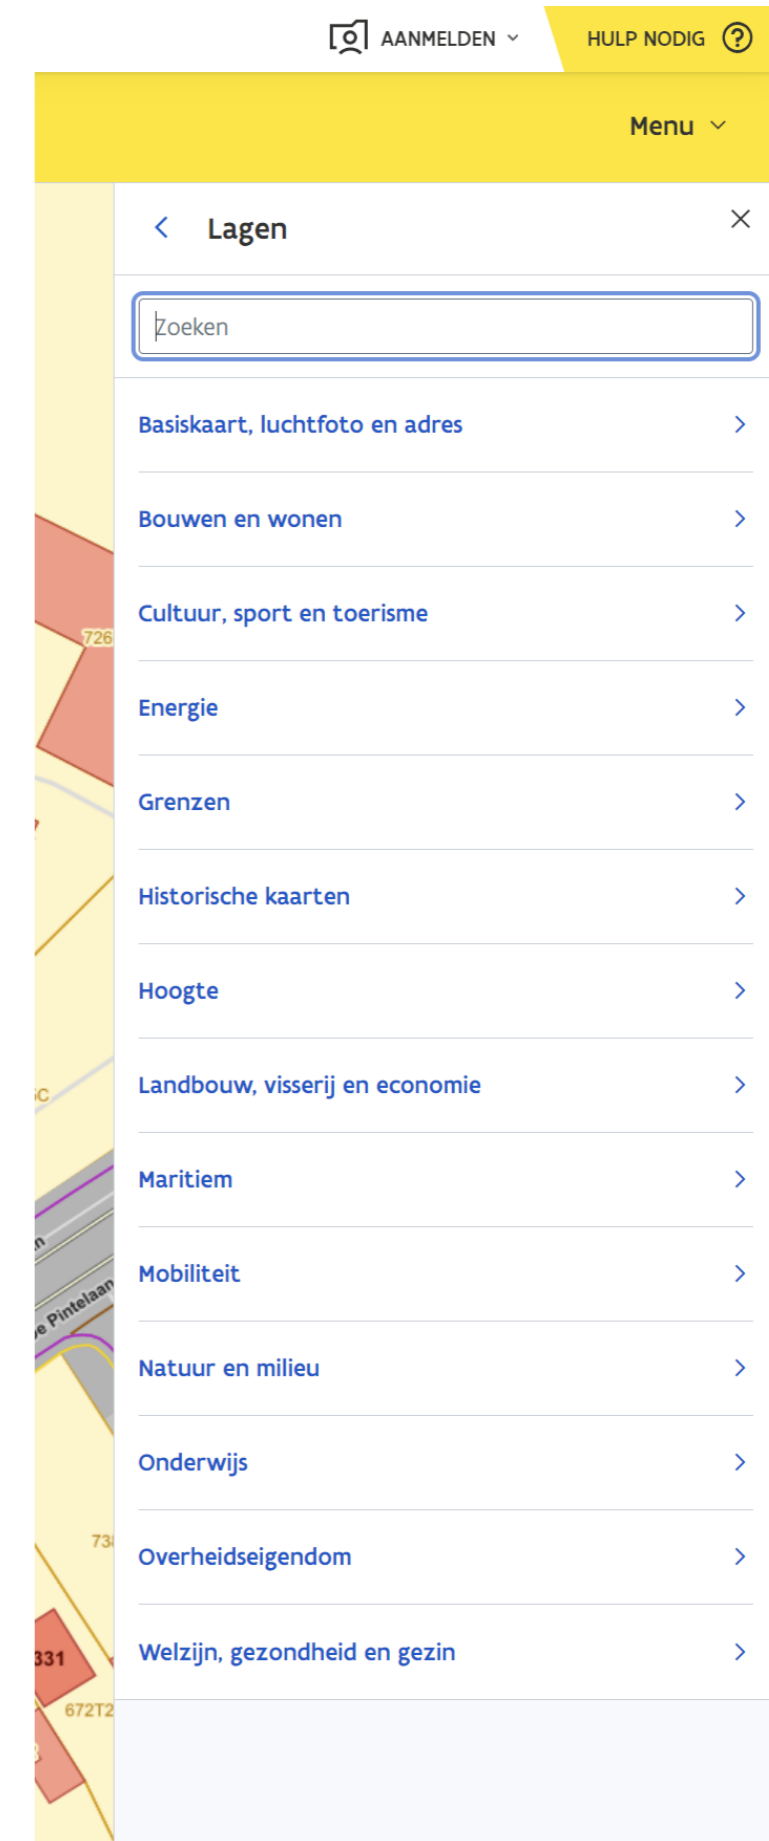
AANMELDEN HULP NODIG

Menu

Lagen

Zoeken

Basiskaart, luchtfoto en adres

Bouwen en wonen

Cultuur, sport en toerisme

Energie

Grenzen

Historische kaarten

Hoogte

Landbouw, visserij en economie

Maritiem

Mobiliteit

Natuur en milieu

Onderwijs

Overheidseigendom

Welzijn, gezondheid en gezin

726

C

n

e Pintelaan

73

331

672T2